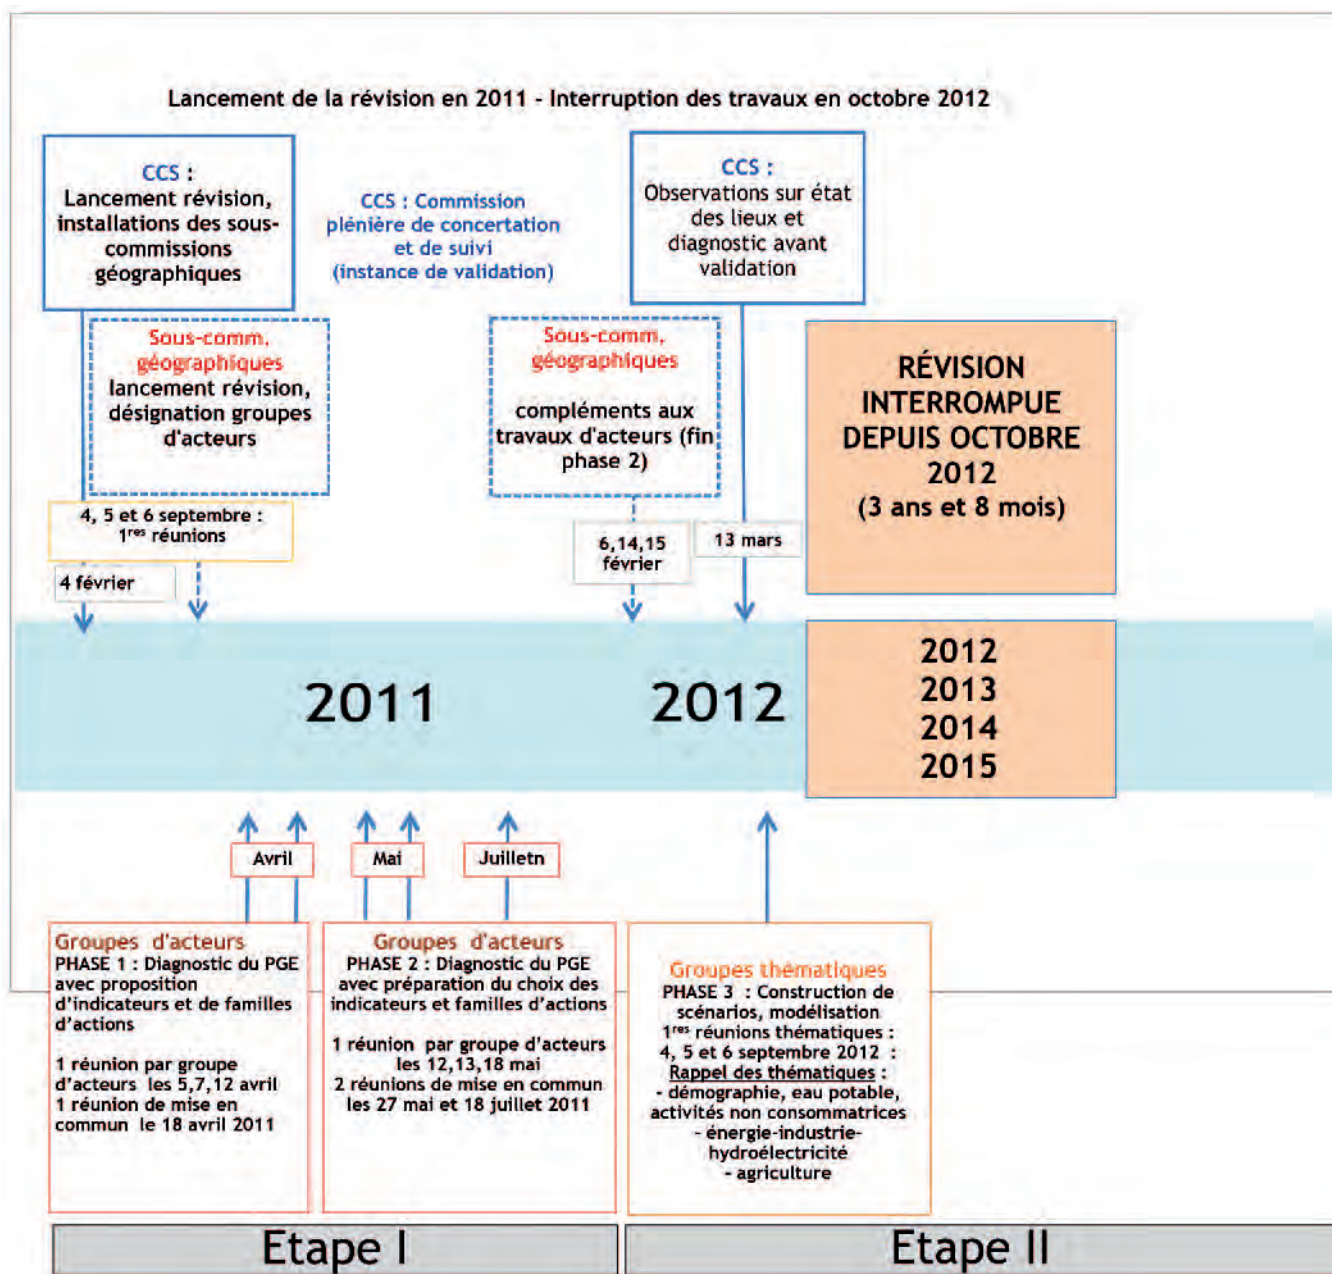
Lancement de la révision en 2011 - Interruption des travaux en octobre 2012

CCS : Lancement révision, installations des sous-commissions géographiques

CCS : Commission plénière de concertation et de suivi (instance de validation)

CCS : Observations sur état des lieux et diagnostic avant validation

Sous-comm. géographiques lancement révision, désignation groupes d'acteurs

Sous-comm. géographiques compléments aux travaux d'acteurs (fin phase 2)

RÉVISION INTERROMPUE DEPUIS OCTOBRE 2012 (3 ans et 8 mois)

4, 5 et 6 septembre : 1$^{res}$ réunions

4 février

6,14,15 février

13 mars

2011

2012

2012
2013
2014
2015

Avril

Mai

Juilletn

Groupes d'acteurs
PHASE 1 : Diagnostic du PGE avec proposition d'indicateurs et de familles d'actions

1 réunion par groupe d'acteurs les 5,7,12 avril
1 réunion de mise en commun le 18 avril 2011

Groupes d'acteurs
PHASE 2 : Diagnostic du PGE avec préparation du choix des indicateurs et familles d'actions

1 réunion par groupe d'acteurs les 12,13,18 mai
2 réunions de mise en commun les 27 mai et 18 juillet 2011

Groupes thématiques
PHASE 3 : Construction de scénarios, modélisation
1$^{res}$ réunions thématiques : 4, 5 et 6 septembre 2012 :
Rappel des thématiques :
- démographie, eau potable, activités non consommatrices
- énergie-industrie-hydroélectricité
- agriculture

Etape I

Etape II